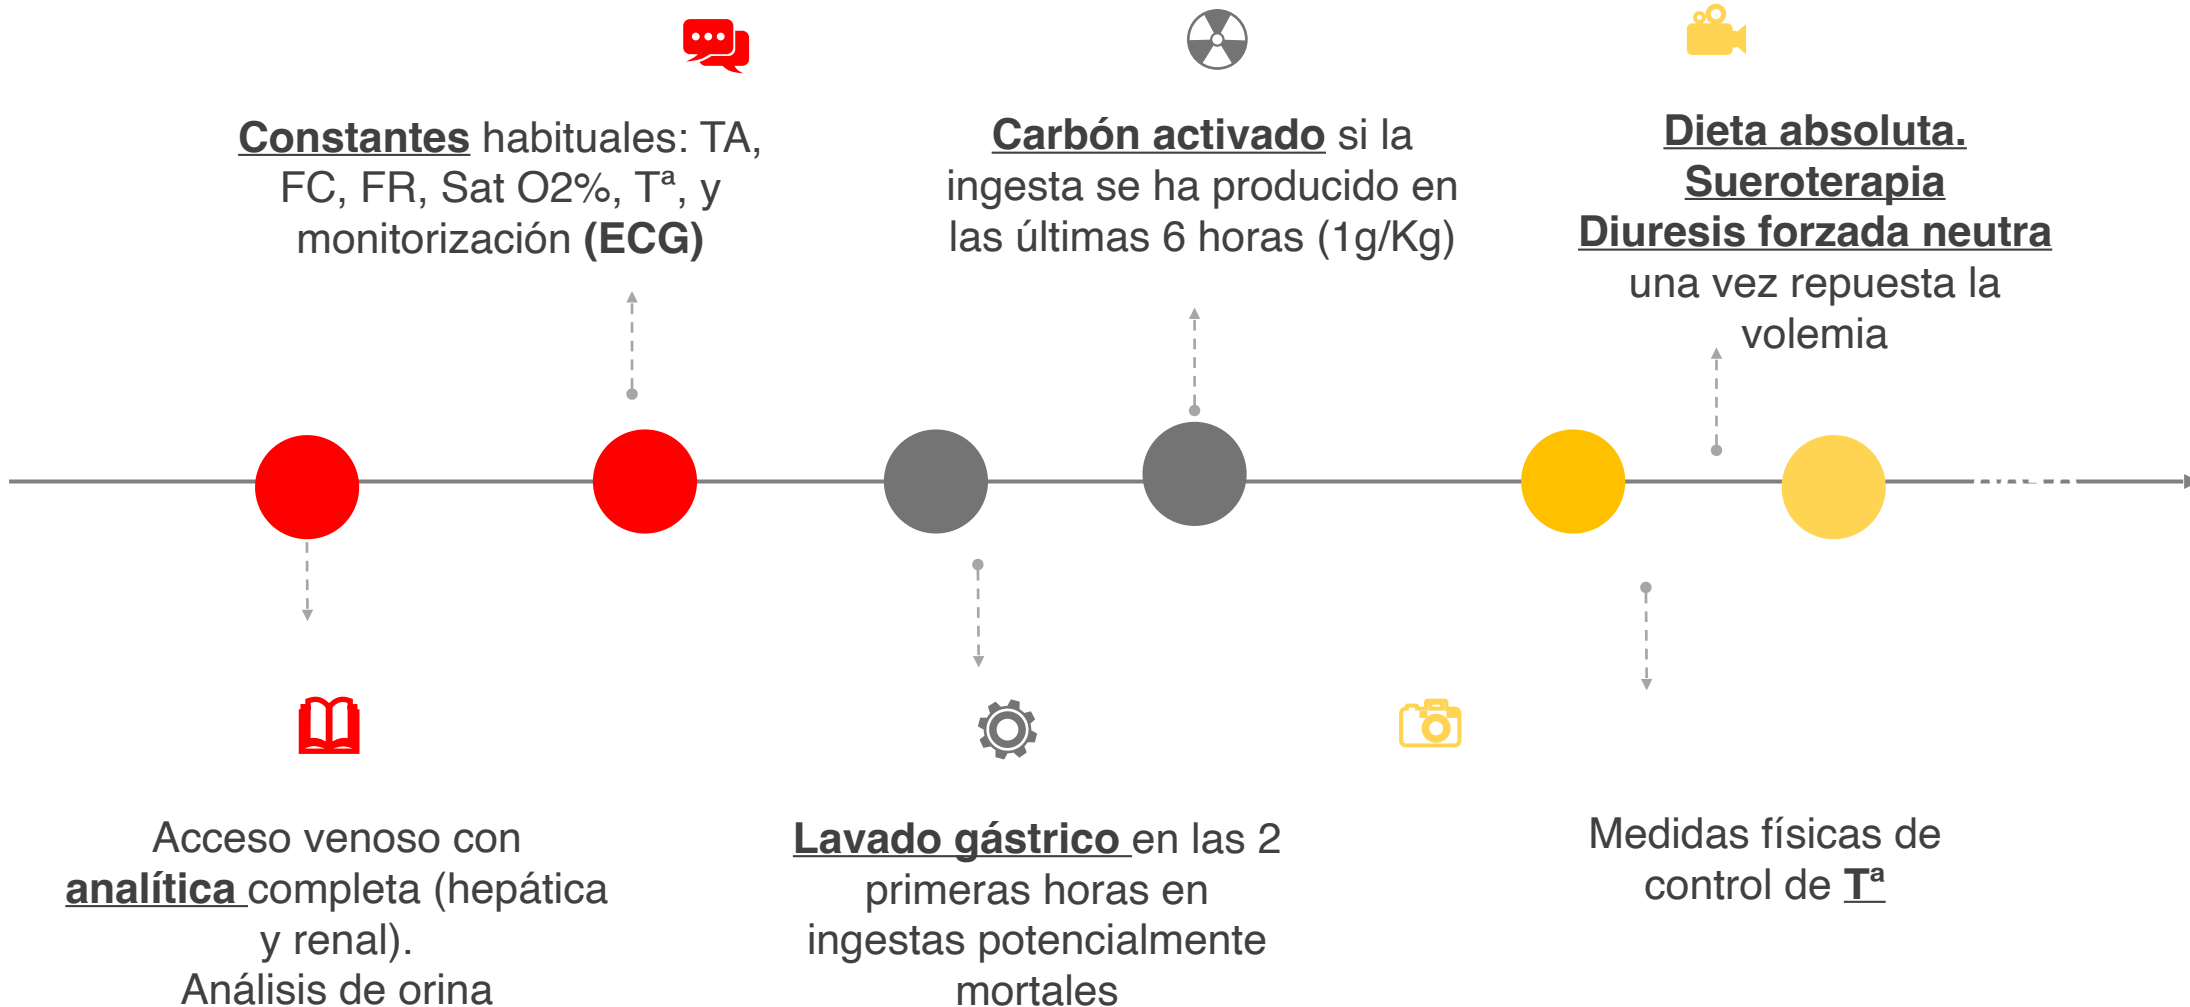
**Constantes** habituales: TA, FC, FR, Sat O2%, Tª, y monitorización **(ECG)**

**Carbón activado** si la ingesta se ha producido en las últimas 6 horas (1g/Kg)

**Dieta absoluta.**
**Sueroterapia**
**Diuresis forzada neutra** una vez repuesta la volemia

Acceso venoso con **analítica** completa (hepática y renal).
Análisis de orina

**Lavado gástrico** en las 2 primeras horas en ingestas potencialmente mortales

Medidas físicas de control de **Tª**